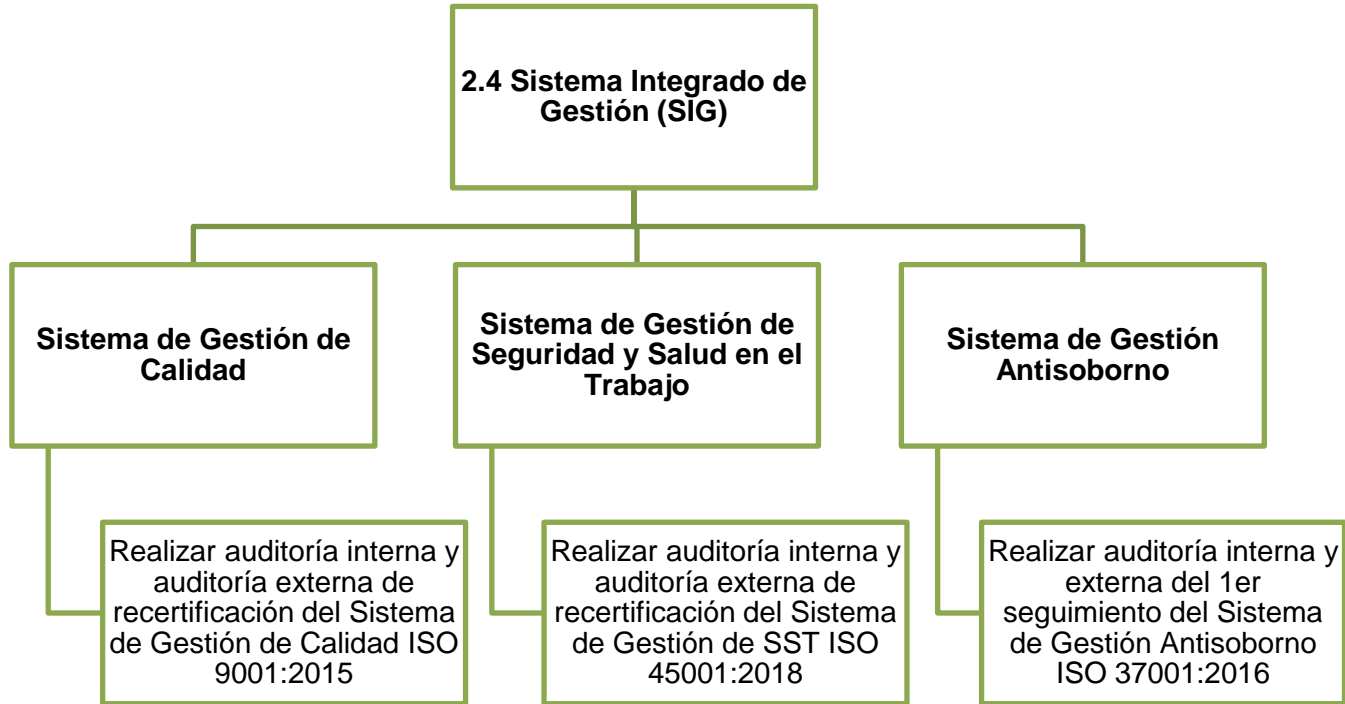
2.4 Sistema Integrado de Gestión (SIG)

Sistema de Gestión de Calidad

Realizar auditoría interna y auditoría externa de recertificación del Sistema de Gestión de Calidad ISO 9001:2015

Sistema de Gestión de Seguridad y Salud en el Trabajo

Realizar auditoría interna y auditoría externa de recertificación del Sistema de Gestión de SST ISO 45001:2018

Sistema de Gestión Antisoborno

Realizar auditoría interna y externa del 1er seguimiento del Sistema de Gestión Antisoborno ISO 37001:2016